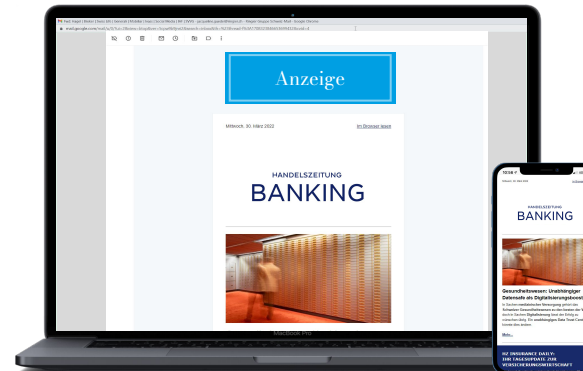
Anzeige

Mittwoch, 30. März 2022

Im Browser lesen

HANDELSZEITUNG

BANKING

MacBook Pro

10:04

HANDELSZEITUNG

BANKING

Gesundheitswesen: Unabhängiger Datensafe als Digitalisierungsbo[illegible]

Mehr ›

HZ INSURANCE DAILY: IHR TAGESUPDATE ZUR VERSICHERUNGSWIRTSCHAFT